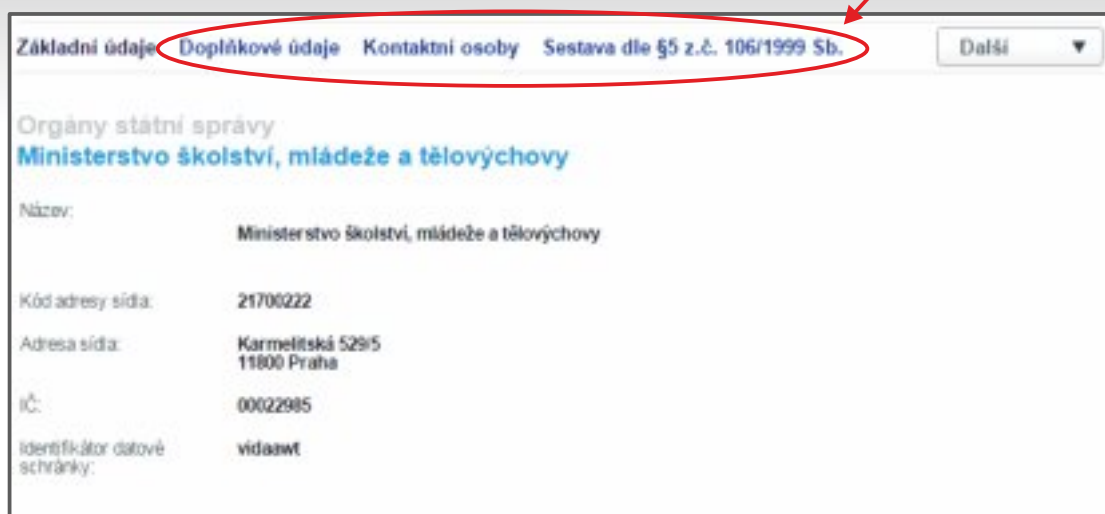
Základní údaje Doplňkové údaje Kontaktní osoby Sestava dle §5 z.č. 106/1999 Sb. Další ▼

Orgány státní správy
Ministerstvo školství, mládeže a tělovýchovy

Název:
Ministerstvo školství, mládeže a tělovýchovy

Kód adresy sídla: 21700222

Adresa sídla: Karmelitská 529/5
11800 Praha

IČ: 00022985

Identifikátor datové schránky: vidaawt